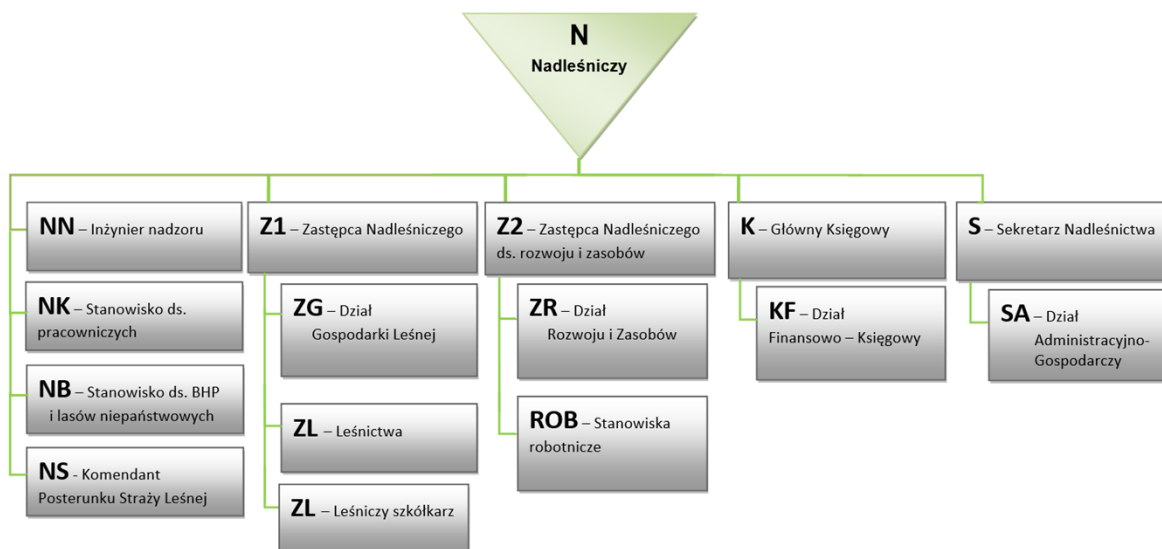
N
Nadleśniczy

NN – Inżynier nadzoru

NK – Stanowisko ds. pracowniczych

NB – Stanowisko ds. BHP i lasów niepaństwowych

NS - Komendant Posterunku Straży Leśnej

Z1 – Zastępca Nadleśniczego

ZG – Dział Gospodarki Leśnej

ZL – Leśnictwa

ZL – Leśniczy szkółkarz

Z2 – Zastępca Nadleśniczego ds. rozwoju i zasobów

ZR – Dział Rozwoju i Zasobów

ROB – Stanowiska robotnicze

K – Główny Księgowy

KF – Dział Finansowo – Księgowy

S – Sekretarz Nadleśnictwa

SA – Dział Administracyjno-Gospodarczy